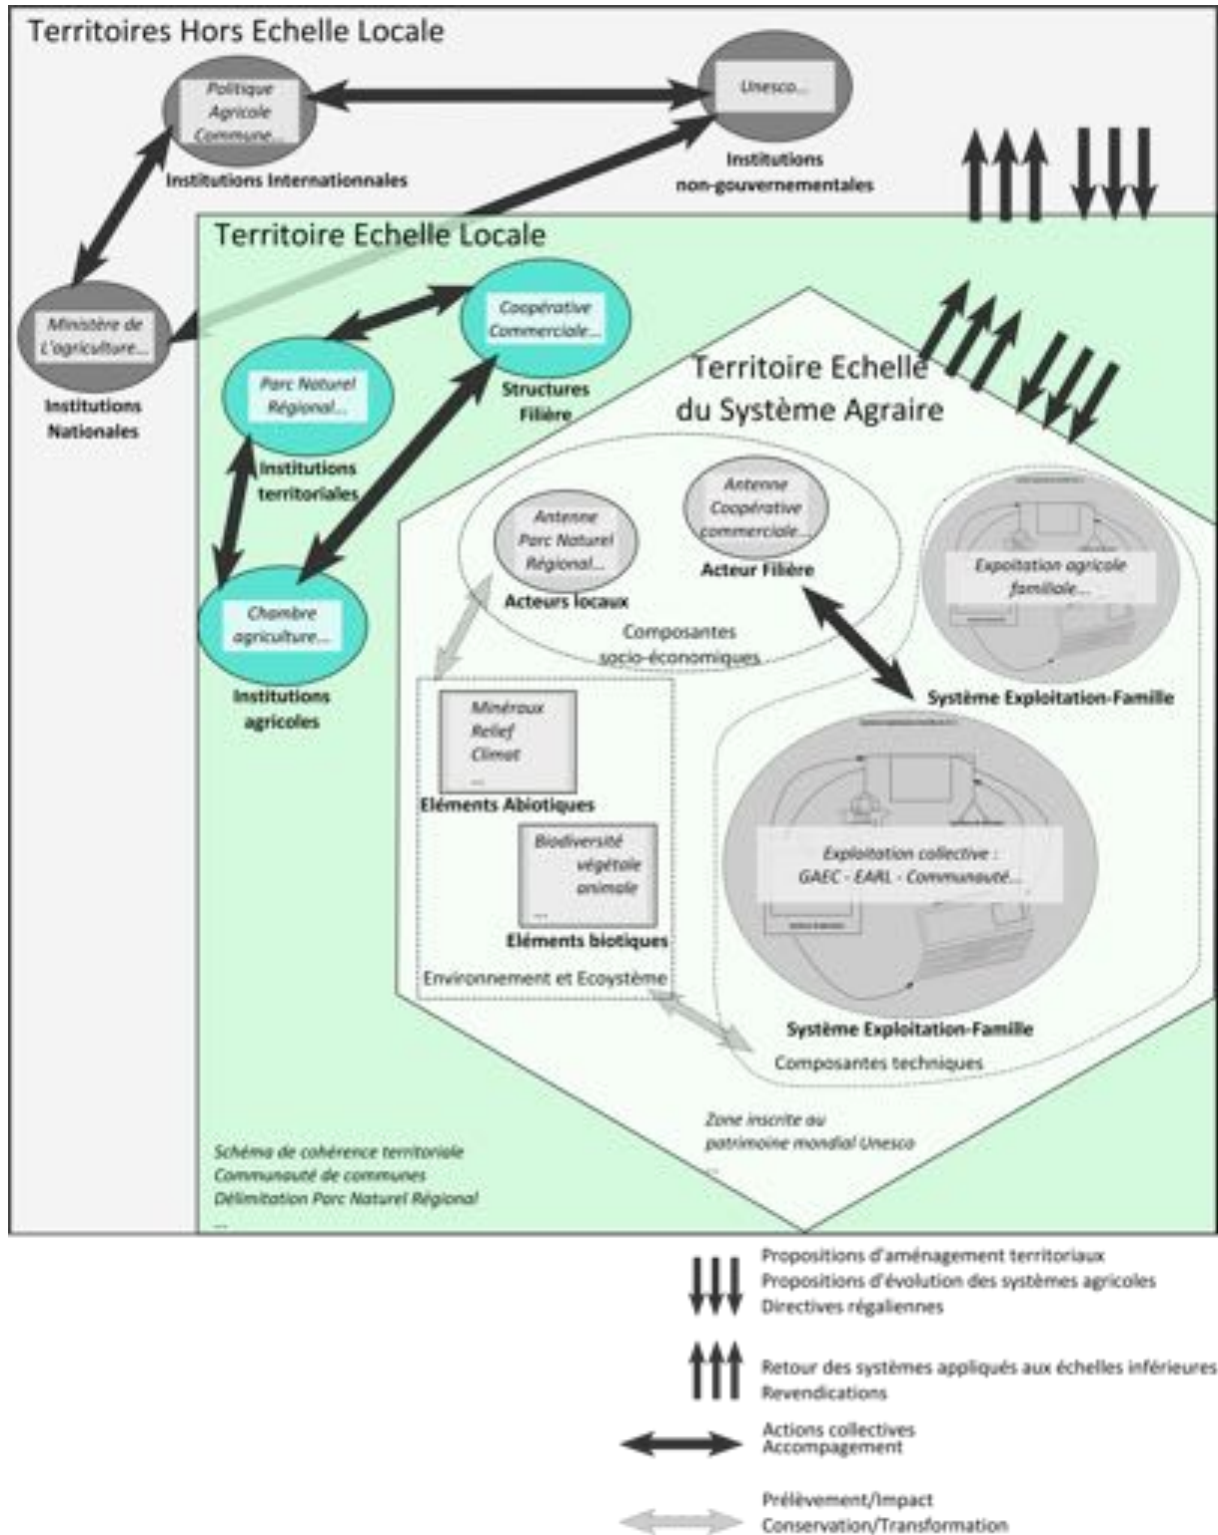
Territoires Hors Echelle Locale

Politique Agricole Commune...

Institutions Internationnales

Unesco...

Institutions non-gouvernementales

Territoire Echelle Locale

Ministère de L'agriculture...

Institutions Nationales

Coopérative Commerciale...

Structures Filière

Parc Naturel Régional...

Institutions territoriales

Chambre agriculture...

Institutions agricoles

Territoire Echelle du Système Agraire

Antenne Parc Naturel Régional...

Acteurs locaux

Antenne Coopérative commerciale...

Acteur Filière

Composantes socio-économiques

Expoitation agricole familiale...

Système Exploitation-Famille

Minéraux
Relief
Climat
...

Eléments Abiotiques

Biodiversité végétale animale
...

Eléments biotiques

Environnement et Ecoystème

Exploitation collective : GAEC - EARL - Communauté...

Système Exploitation-Famille

Composantes techniques

Zone inscrite au patrimoine mondial Unesco
...

Schéma de cohérence territoriale
Communauté de communes
Délimitation Parc Naturel Régional
...

Propositions d'aménagement territoriaux
Propositions d'évolution des systèmes agricoles
Directives régaliennes

Retour des systèmes appliqués aux échelles inférieures
Revendications

Actions collectives
Accompagement

Prélèvement/Impact
Conservation/Transformation